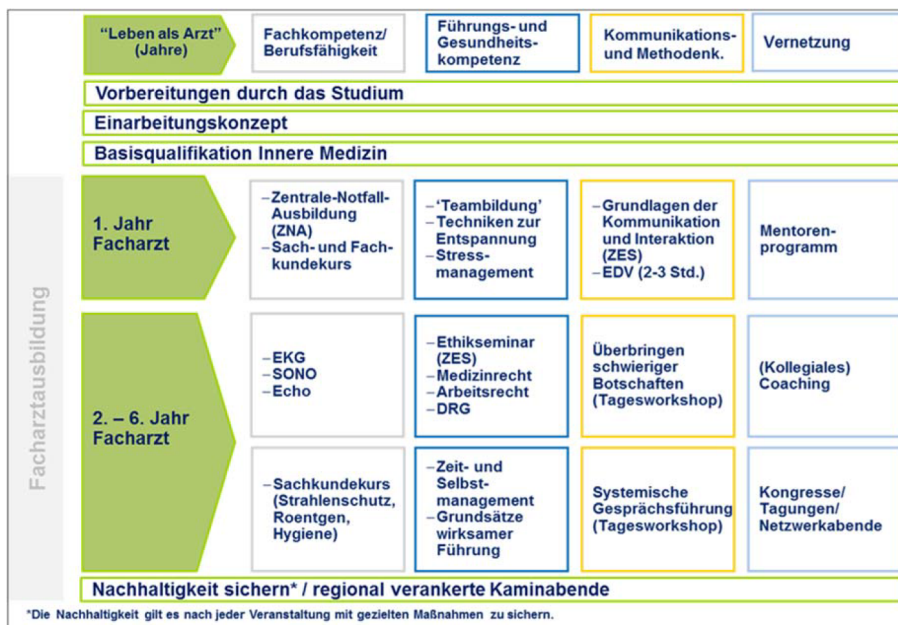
“Leben als Arzt” (Jahre)

Fachkompetenz/ Berufsfähigkeit

Führungs- und Gesundheitskompetenz

Kommunikations- und Methodenk.

Vernetzung

Vorbereitungen durch das Studium

Einarbeitungskonzept

Basisqualifikation Innere Medizin

Facharztausbildung

1. Jahr Facharzt

–Zentrale-Notfall-Ausbildung (ZNA)
–Sach- und Fachkundekurs

–‘Teambildung’
–Techniken zur Entspannung
–Stressmanagement

–Grundlagen der Kommunikation und Interaktion (ZES)
–EDV (2-3 Std.)

Mentorenprogramm

2. – 6. Jahr Facharzt

–EKG
–SONO
–Echo

–Ethikseminar (ZES)
–Medizinrecht
–Arbeitsrecht
–DRG

Überbringen schwieriger Botschaften (Tagesworkshop)

(Kollegiales) Coaching

–Sachkundekurs (Strahlenschutz, Roentgen, Hygiene)

–Zeit- und Selbstmanagement
–Grundsätze wirksamer Führung

Systemische Gesprächsführung (Tagesworkshop)

Kongresse/ Tagungen/ Netzwerkabende

Nachhaltigkeit sichern* / regional verankerte Kaminabende

*Die Nachhaltigkeit gilt es nach jeder Veranstaltung mit gezielten Maßnahmen zu sichern.